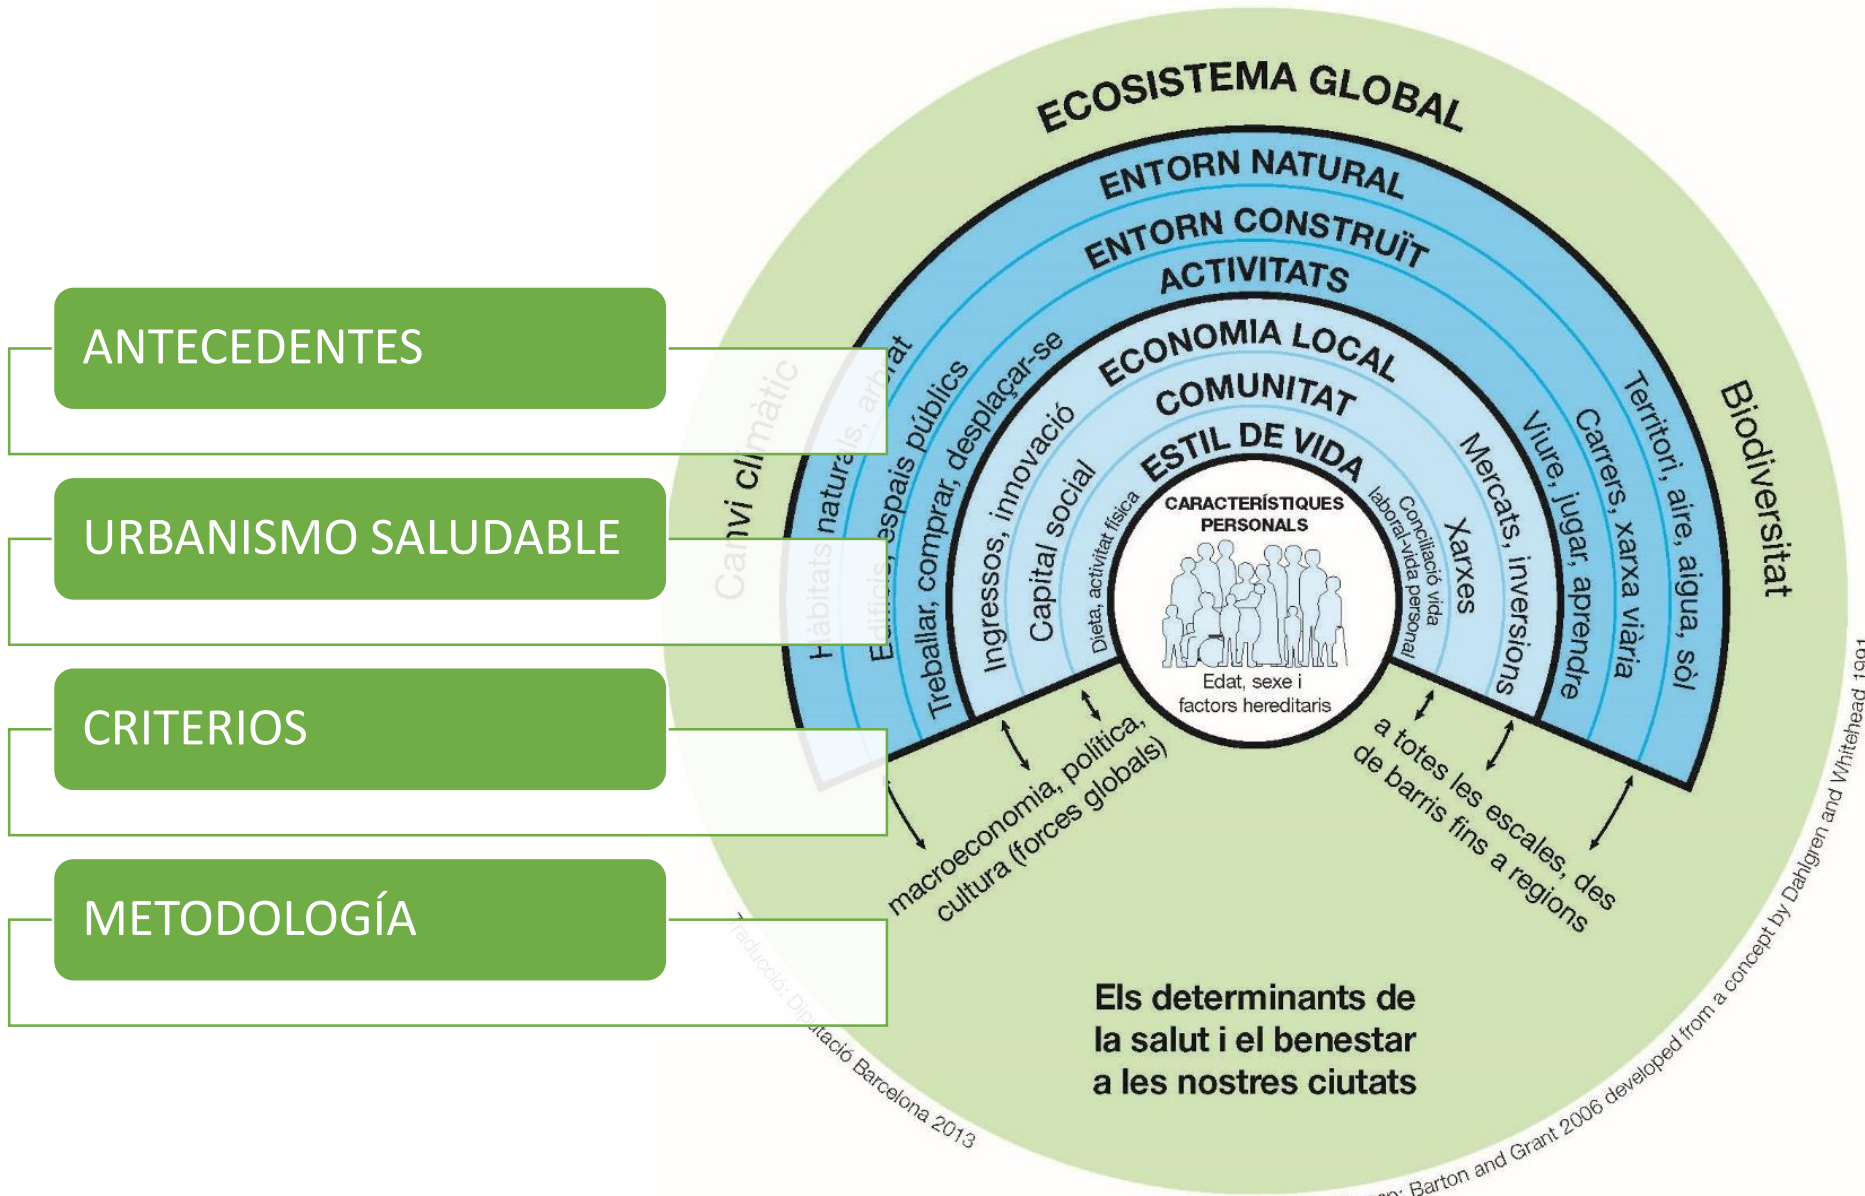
ANTECEDENTES

URBANISMO SALUDABLE

CRITERIOS

METODOLOGÍA

ECOSISTEMA GLOBAL

ENTORN NATURAL

ENTORN CONSTRUÏT

ACTIVITATS

ECONOMIA LOCAL

COMUNITAT

ESTIL DE VIDA

CARACTERÍSTIQUES PERSONALS

Edat, sexe i factors hereditaris

Canvi climàtic

Biodiversitat

Hàbitats naturals, arbrat

Edificis, espais públics

Treballar, comprar, desplaçar-se

Ingressos, innovació

Capital social

Dieta, activitat física

Conciliació vida laboral-vida personal

Xarxes

Mercats, inversions

Viure, jugar, aprendre

Carrers, xarxa viària

Territori, aire, aigua, sòl

macroeconomia, política, cultura (forces globals)

a totes les escales, des de barris fins a regions

Els determinants de la salut i el benestar a les nostres ciutats

Traducció: Diputació Barcelona 2013

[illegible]: Barton and Grant 2006 developed from a concept by Dahlgren and Whitehead 1991